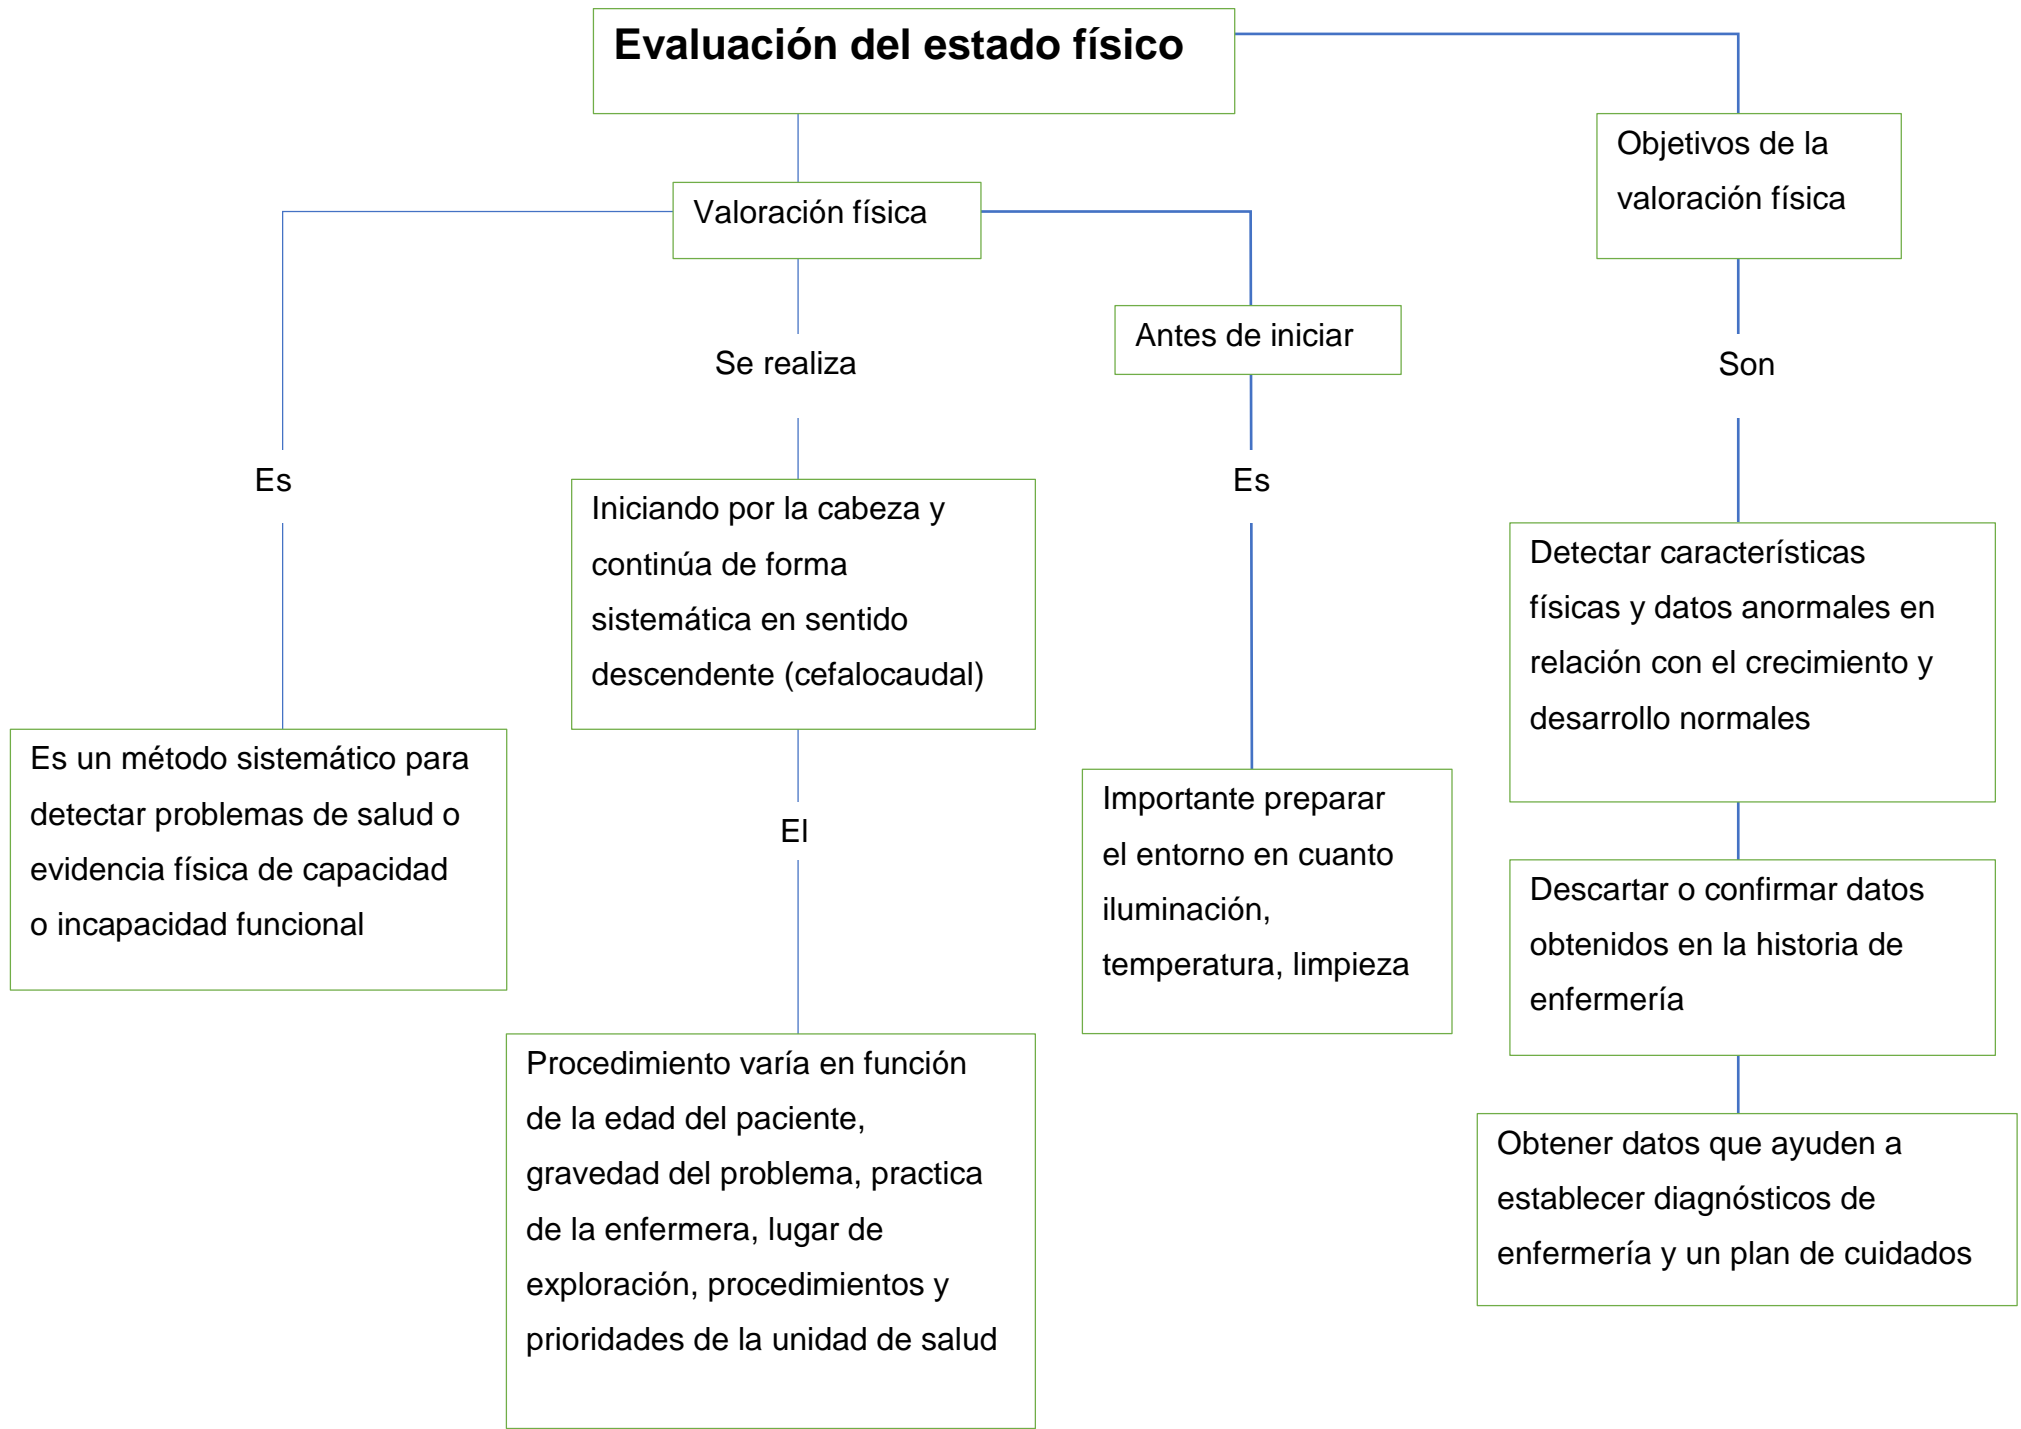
Evaluación del estado físico

Valoración física

Objetivos de la valoración física

Es

Es un método sistemático para detectar problemas de salud o evidencia física de capacidad o incapacidad funcional

Se realiza

Iniciando por la cabeza y continúa de forma sistemática en sentido descendente (cefalocaudal)

El

Procedimiento varía en función de la edad del paciente, gravedad del problema, practica de la enfermera, lugar de exploración, procedimientos y prioridades de la unidad de salud

Antes de iniciar

Es

Importante preparar el entorno en cuanto iluminación, temperatura, limpieza

Son

Detectar características físicas y datos anormales en relación con el crecimiento y desarrollo normales

Descartar o confirmar datos obtenidos en la historia de enfermería

Obtener datos que ayuden a establecer diagnósticos de enfermería y un plan de cuidados